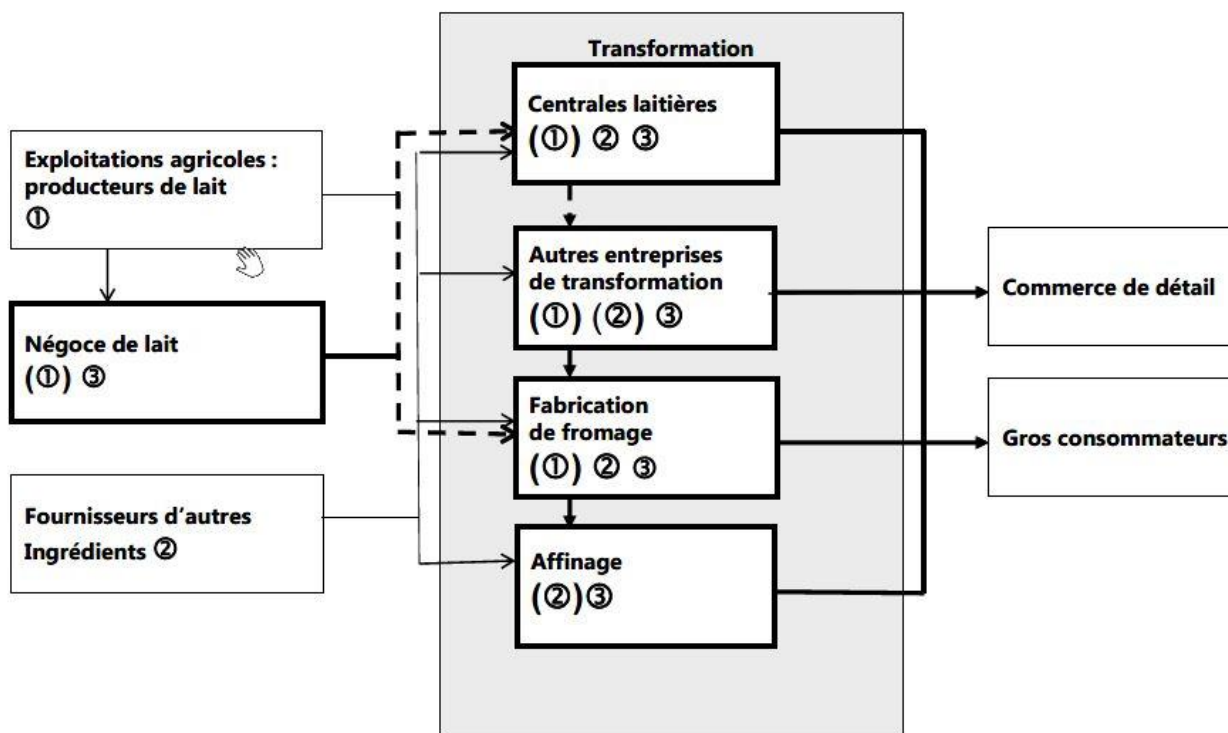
Transformation

Centrales laitières
(①) ② ③

Exploitations agricoles : producteurs de lait
①

Autres entreprises de transformation
(①) (②) ③

Commerce de détail

Négoce de lait
(①) ③

Fabrication de fromage
(①) ② ③

Gros consommateurs

Fournisseurs d'autres Ingrédients ②

Affinage
(②)③